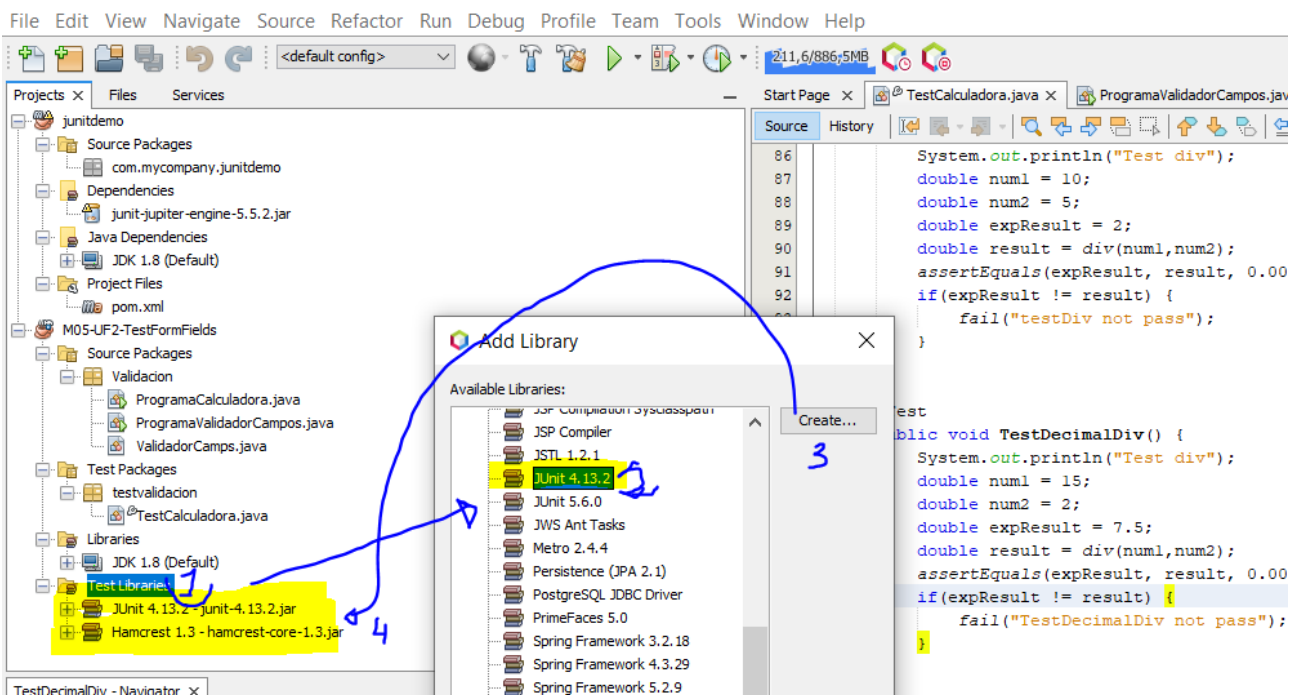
File Edit View Navigate Source Refactor Run Debug Profile Team Tools Window Help

<default config>

211,6/886,5MB

Projects × Files Services

junitdemo
Source Packages
com.mycompany.junitdemo
Dependencies
junit-jupiter-engine-5.5.2.jar
Java Dependencies
JDK 1.8 (Default)
Project Files
pom.xml
M05-UF2-TestFormFields
Source Packages
Validacion
ProgramaCalculadora.java
ProgramaValidadorCampos.java
ValidadorCamps.java
Test Packages
testvalidacion
TestCalculadora.java
Libraries
JDK 1.8 (Default)
Test Libraries
JUnit 4.13.2 - junit-4.13.2.jar
Hamcrest 1.3 - hamcrest-core-1.3.jar

1
4

TestDecimalDiv - Navigator ×

Start Page × TestCalculadora.java × ProgramaValidadorCampos.jav

Source History

86 System.out.println("Test div");
87 double num1 = 10;
88 double num2 = 5;
89 double expResult = 2;
90 double result = div(num1,num2);
91 assertEquals(expResult, result, 0.00
92 if(expResult != result) {
fail("testDiv not pass");
}

Test
blic void TestDecimalDiv() {
System.out.println("Test div");
double num1 = 15;
double num2 = 2;
double expResult = 7.5;
double result = div(num1,num2);
assertEquals(expResult, result, 0.00
if(expResult != result) {
fail("TestDecimalDiv not pass");
}

Add Library ×

Available Libraries:

JSP Compilation Sysclasspath
JSP Compiler
JSTL 1.2.1
JUnit 4.13.2
JUnit 5.6.0
JWS Ant Tasks
Metro 2.4.4
Persistence (JPA 2.1)
PostgreSQL JDBC Driver
PrimeFaces 5.0
Spring Framework 3.2.18
Spring Framework 4.3.29
Spring Framework 5.2.9

Create...

2
3